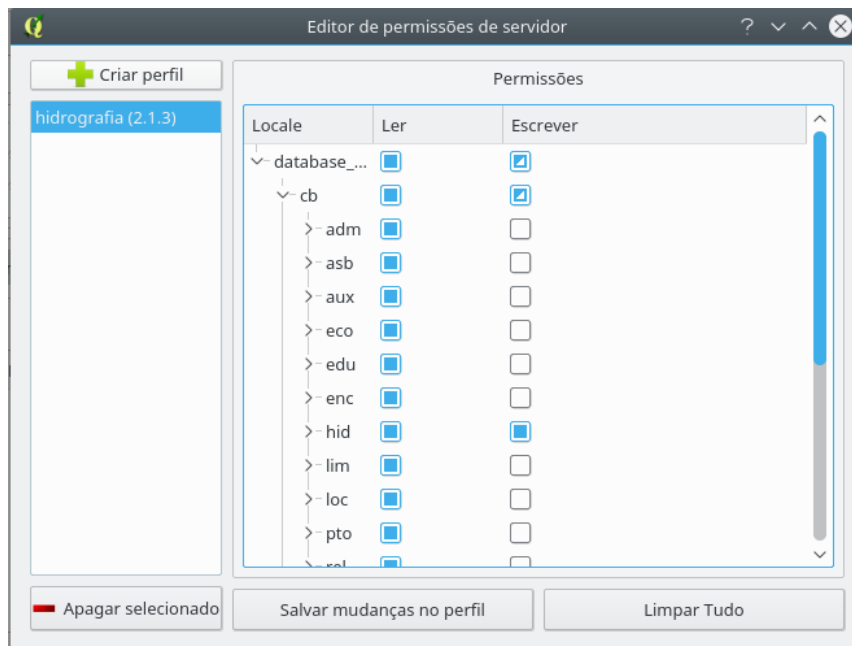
Editor de permissões de servidor

? ˅ ˄ ⊗

Criar perfil

hidrografia (2.1.3)

Permissões

| Locale | Ler | Escrever |
|---|---|---|
| database_... | | |
| cb | | |
| adm | | |
| asb | | |
| aux | | |
| eco | | |
| edu | | |
| enc | | |
| hid | | |
| lim | | |
| loc | | |
| pto | | |
| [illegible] | | |

Apagar selecionado

Salvar mudanças no perfil

Limpar Tudo